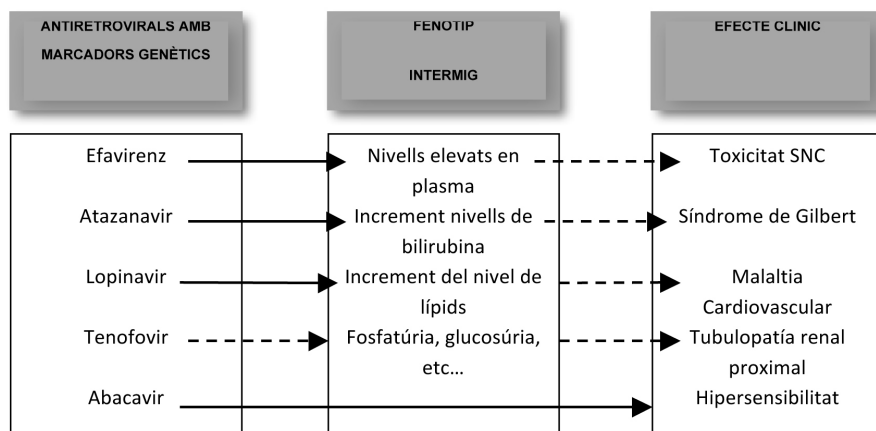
ANTIRETROVIRALS AMB MARCADORS GENÈTICS

FENOTIP

INTERMIG

EFECTE CLINIC

Efavirenz

Nivells elevats en plasma

Toxicitat SNC

Atazanavir

Increment nivells de bilirubina

Síndrome de Gilbert

Lopinavir

Increment del nivel de lípids

Malaltia Cardiovascular

Tenofovir

Fosfatúria, glucosúria, etc…

Tubulopatía renal proximal

Abacavir

Hipersensibilitat